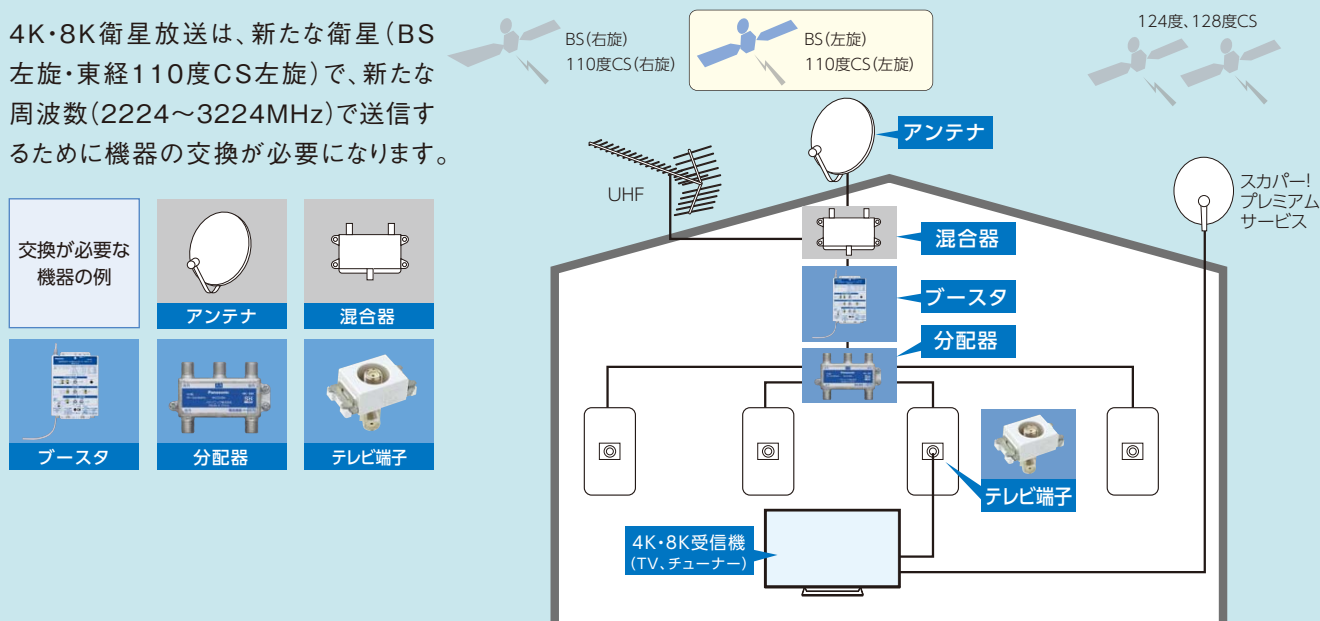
4K・8K衛星放送は、新たな衛星（BS左旋・東経110度CS左旋）で、新たな周波数（2224〜3224MHz）で送信するために機器の交換が必要になります。

交換が必要な機器の例

アンテナ

混合器

ブースタ

分配器

テレビ端子

BS（右旋）
110度CS（右旋）

BS（左旋）
110度CS（左旋）

124度、128度CS

アンテナ

UHF

スカパー!
プレミアム
サービス

混合器

ブースタ

分配器

テレビ端子

4K・8K受信機
（TV、チューナー）